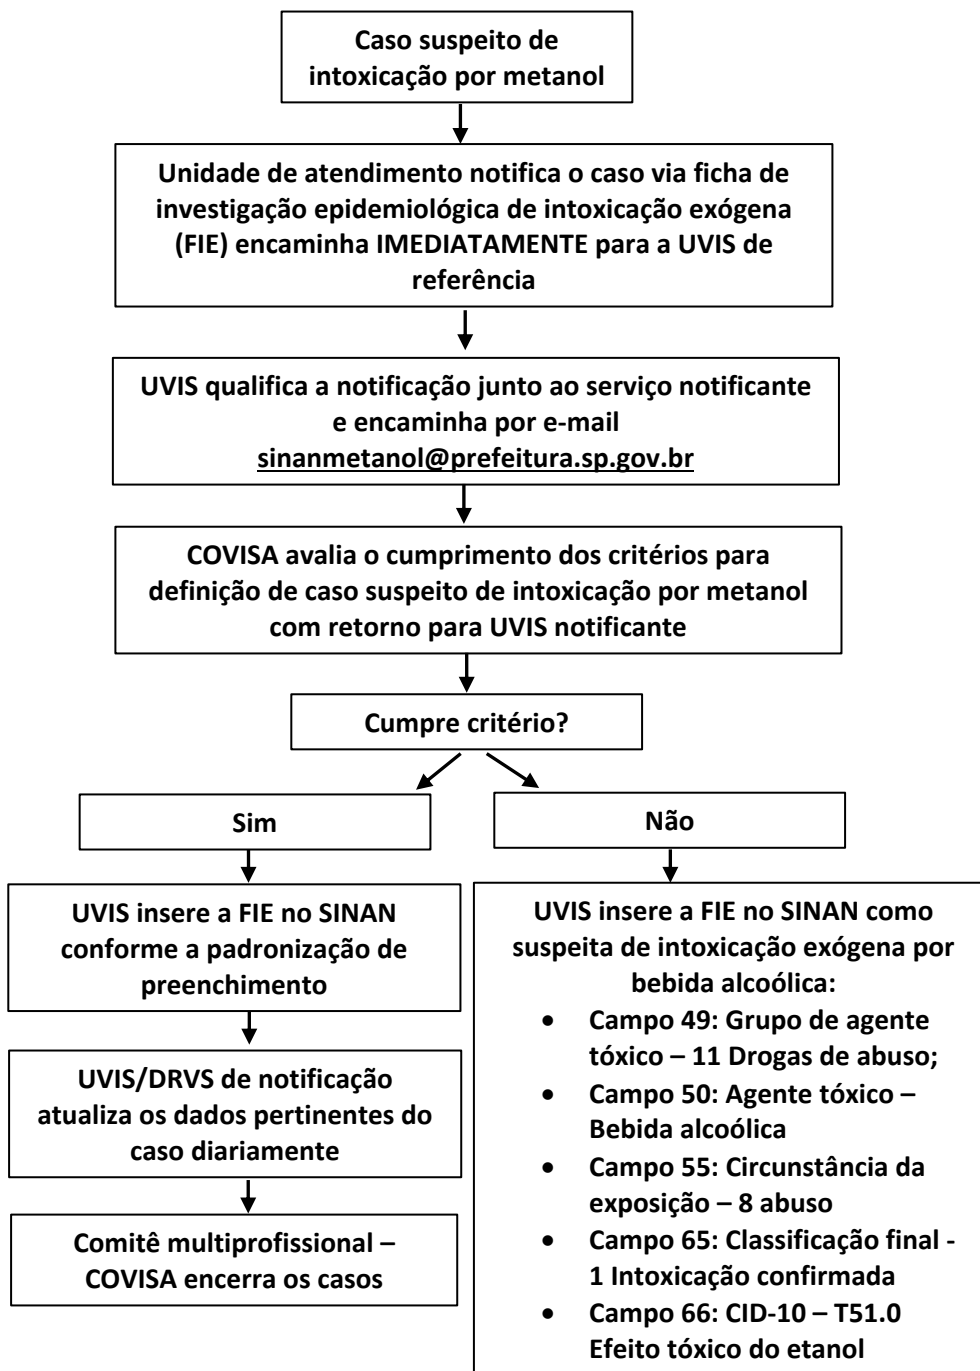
Caso suspeito de intoxicação por metanol

Unidade de atendimento notifica o caso via ficha de investigação epidemiológica de intoxicação exógena (FIE) encaminha IMEDIATAMENTE para a UVIS de referência

UVIS qualifica a notificação junto ao serviço notificante e encaminha por e-mail sinanmetanol@prefeitura.sp.gov.br

COVISA avalia o cumprimento dos critérios para definição de caso suspeito de intoxicação por metanol com retorno para UVIS notificante

Cumpre critério?

Sim

UVIS insere a FIE no SINAN conforme a padronização de preenchimento

UVIS/DRVS de notificação atualiza os dados pertinentes do caso diariamente

Comitê multiprofissional – COVISA encerra os casos

Não

UVIS insere a FIE no SINAN como suspeita de intoxicação exógena por bebida alcoólica:

- Campo 49: Grupo de agente tóxico – 11 Drogas de abuso;
- Campo 50: Agente tóxico – Bebida alcoólica
- Campo 55: Circunstância da exposição – 8 abuso
- Campo 65: Classificação final - 1 Intoxicação confirmada
- Campo 66: CID-10 – T51.0 Efeito tóxico do etanol